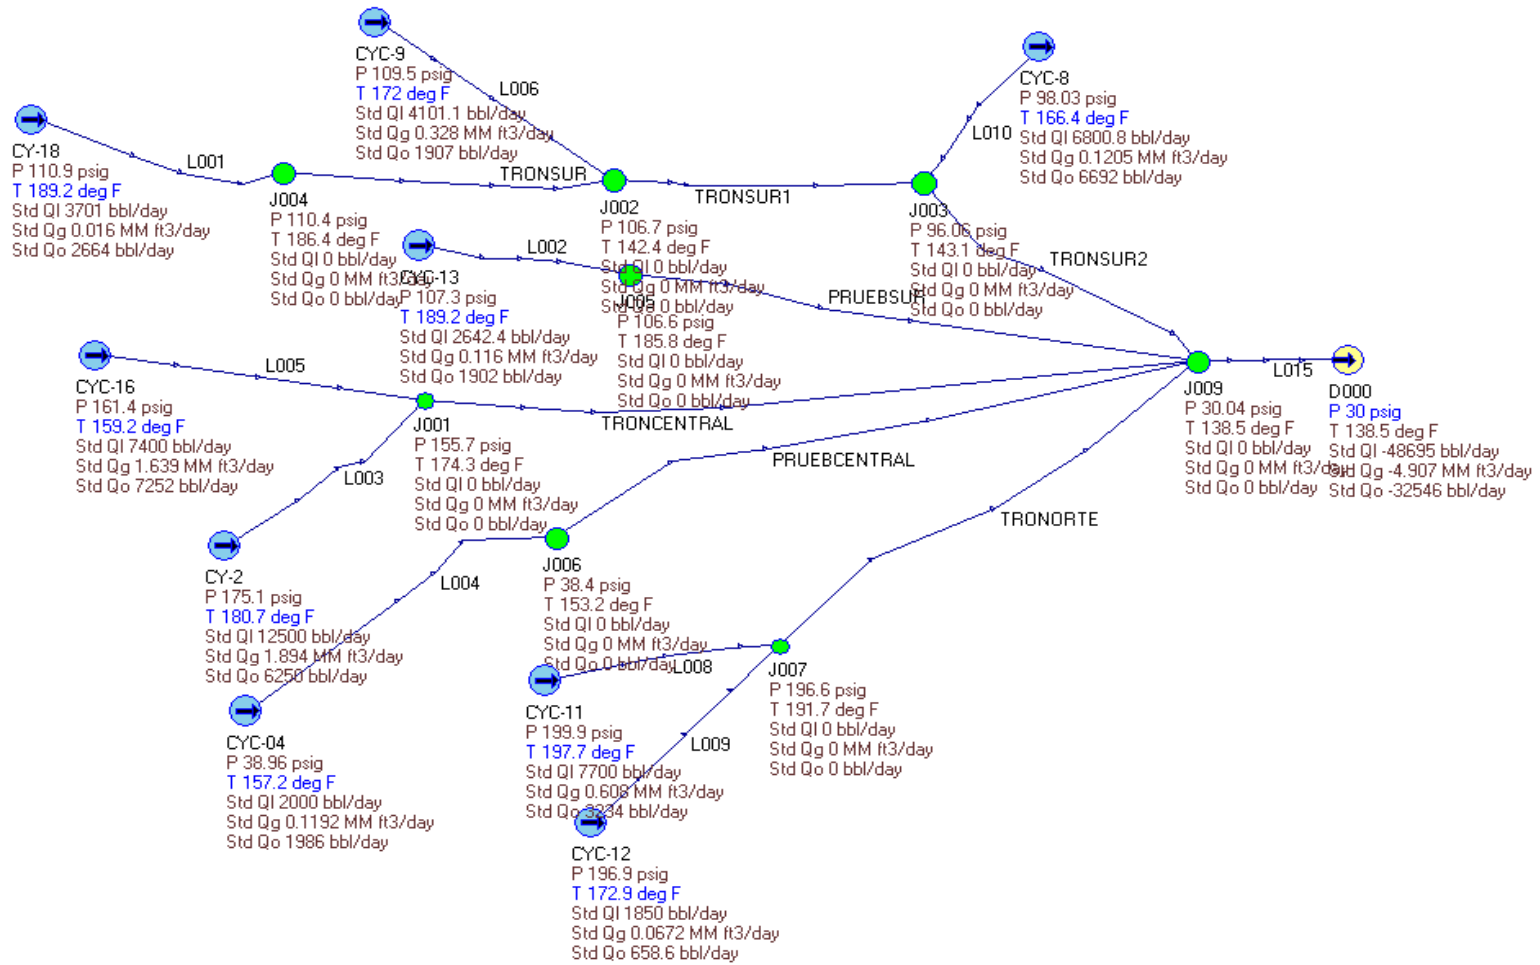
CYC-9
P 109.5 psig
T 172 deg F
Std Ql 4101.1 bbl/day
Std Qg 0.328 MM ft3/day
Std Qo 1907 bbl/day

L006

CY-18
P 110.9 psig
T 189.2 deg F
Std Ql 3701 bbl/day
Std Qg 0.016 MM ft3/day
Std Qo 2664 bbl/day

L001

J004
P 110.4 psig
T 186.4 deg F
Std Ql 0 bbl/day
Std Qg 0 MM ft3/day
Std Qo 0 bbl/day

TRONSUR

J002
P 106.7 psig
T 142.4 deg F
Std Ql 0 bbl/day
Std Qg 0 MM ft3/day
Std Qo 0 bbl/day

TRONSUR1

CYC-8
P 98.03 psig
T 166.4 deg F
Std Ql 6800.8 bbl/day
Std Qg 0.1205 MM ft3/day
Std Qo 6692 bbl/day

L010

J003
P 96.06 psig
T 143.1 deg F
Std Ql 0 bbl/day
Std Qg 0 MM ft3/day
Std Qo 0 bbl/day

TRONSUR2

L002

CYC-13
P 107.3 psig
T 189.2 deg F
Std Ql 2642.4 bbl/day
Std Qg 0.116 MM ft3/day
Std Qo 1902 bbl/day

J005
P 106.6 psig
T 185.8 deg F
Std Ql 0 bbl/day
Std Qg 0 MM ft3/day
Std Qo 0 bbl/day

PRUEBSUR

CYC-16
P 161.4 psig
T 159.2 deg F
Std Ql 7400 bbl/day
Std Qg 1.639 MM ft3/day
Std Qo 7252 bbl/day

L005

J001
P 155.7 psig
T 174.3 deg F
Std Ql 0 bbl/day
Std Qg 0 MM ft3/day
Std Qo 0 bbl/day

TRONCENTRAL

L003

J009
P 30.04 psig
T 138.5 deg F
Std Ql 0 bbl/day
Std Qg 0 MM ft3/day
Std Qo 0 bbl/day

L015

D000
P 30 psig
T 138.5 deg F
Std Ql -48695 bbl/day
Std Qg -4.907 MM ft3/day
Std Qo -32546 bbl/day

PRUEBCENTRAL

CY-2
P 175.1 psig
T 180.7 deg F
Std Ql 12500 bbl/day
Std Qg 1.894 MM ft3/day
Std Qo 6250 bbl/day

L004

J006
P 38.4 psig
T 153.2 deg F
Std Ql 0 bbl/day
Std Qg 0 MM ft3/day
Std Qo 0 bbl/day

TRONORTE

L008

J007
P 196.6 psig
T 191.7 deg F
Std Ql 0 bbl/day
Std Qg 0 MM ft3/day
Std Qo 0 bbl/day

CYC-04
P 38.96 psig
T 157.2 deg F
Std Ql 2000 bbl/day
Std Qg 0.1192 MM ft3/day
Std Qo 1986 bbl/day

CYC-11
P 199.9 psig
T 197.7 deg F
Std Ql 7700 bbl/day
Std Qg 0.608 MM ft3/day
Std Qo 3234 bbl/day

L009

CYC-12
P 196.9 psig
T 172.9 deg F
Std Ql 1850 bbl/day
Std Qg 0.0672 MM ft3/day
Std Qo 658.6 bbl/day